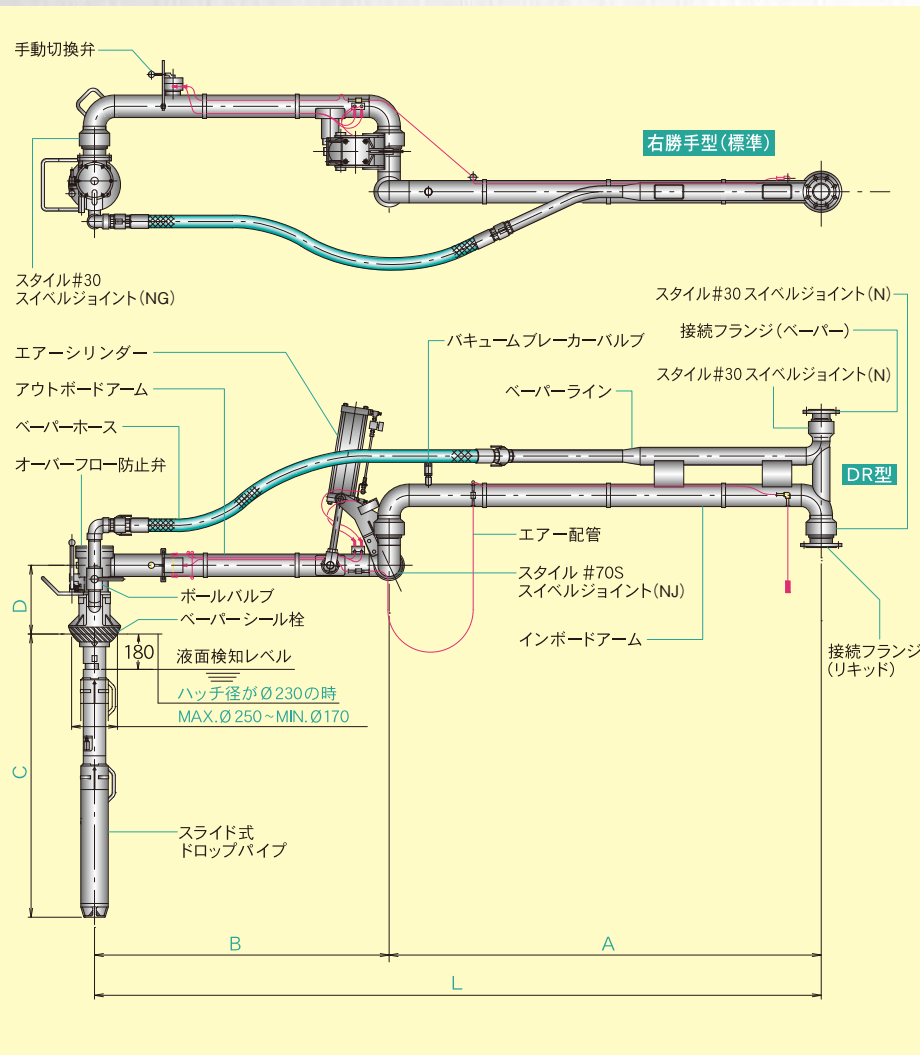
手動切換弁

右勝手型(標準)

スタイル#30
スイベルジョイント(NG)

スタイル#30 スイベルジョイント(N)
接続フランジ(ベーパー)
スタイル#30 スイベルジョイント(N)

エアーシリンダー
アウトボードアーム
ベーパーホース
オーバーフロー防止弁

バキュームブレーカーバルブ
ベーパーライン

DR型

エアー配管
スタイル #70S
スイベルジョイント(NJ)
インボードアーム

ボールバルブ
ベーパーシール栓
180
液面検知レベル
ハッチ径がØ230の時
MAX.Ø250~MIN.Ø170

接続フランジ
(リキッド)

D
C

スライド式
ドロップパイプ

B
A
L